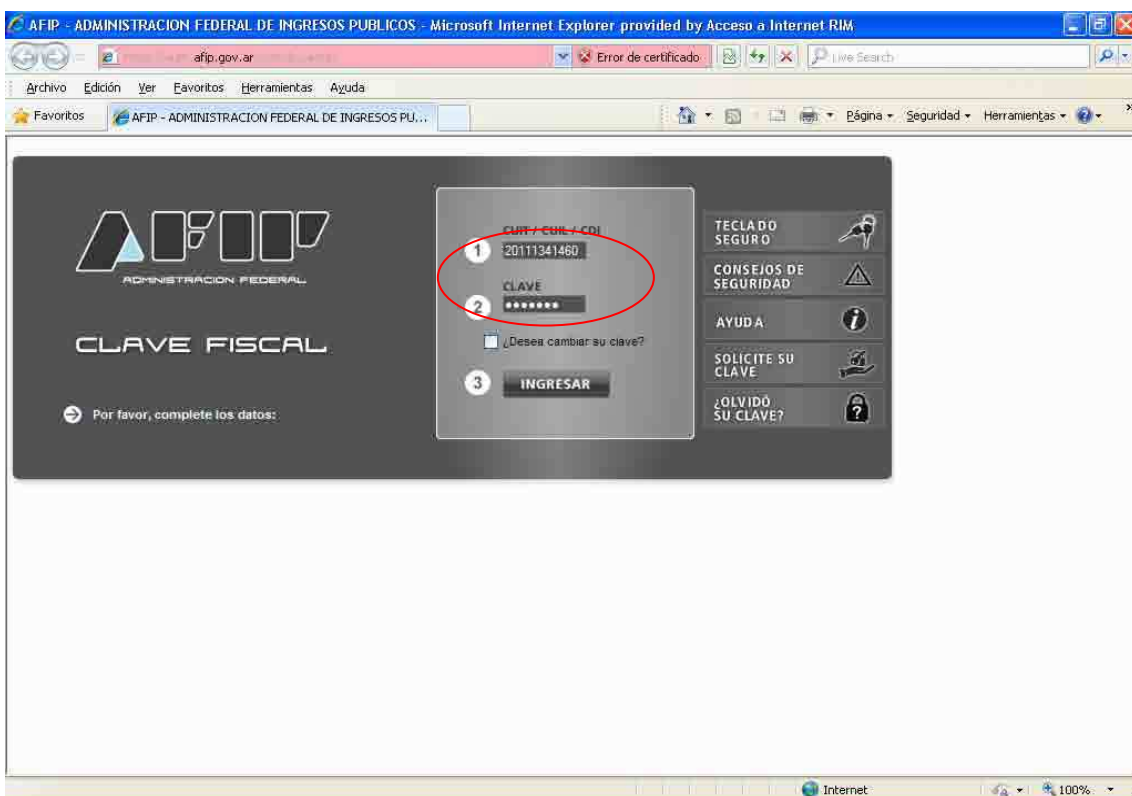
AFIP - ADMINISTRACION FEDERAL DE INGRESOS PUBLICOS - Microsoft Internet Explorer provided by Acceso a Internet RIM

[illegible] afip.gov.ar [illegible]

Error de certificado

Live Search

Archivo Edición Ver Favoritos Herramientas Ayuda

Favoritos

AFIP - ADMINISTRACION FEDERAL DE INGRESOS PU...

Página Seguridad Herramientas

AFIP

ADMINISTRACION FEDERAL

CLAVE FISCAL

Por favor, complete los datos:

CUIT / CUIL / CDI

1 20111341460

CLAVE

2 •••••••

¿Desea cambiar su clave?

3 INGRESAR

TECLADO SEGURO

CONSEJOS DE SEGURIDAD

AYUDA

SOLICITE SU CLAVE

¿OLVIDÓ SU CLAVE?

Internet

100%